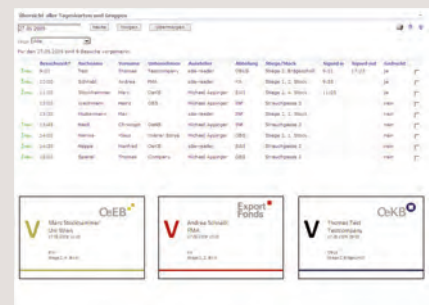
Übersicht aller Tageskarten und Gruppen

27.05.2009 | Heute | Morgen | Übermorgen

Für den 27.05.2009 sind 9 Besuche vorgemerkt.

| | Besuchszeit | Nachname | Vorname | Unternehmen | Aussteller | Abteilung | Etage/Block | Signed in | Signed out | Zutritt | |
|---|---|---|---|---|---|---|---|---|---|---|---|
| Info | 9:00 | Test | Thomas | Testcompany | obe-leader | ÖBGB | Etage 3, Brigadehall | 9:01 | 17:03 | ja | |
| Info | 10:00 | Schmidt | Andrea | FMA | obe-leader | FA | Etage 1, 1. Stock | 9:33 | | ja | |
| Info | 11:00 | Stockhammer | Marc | OeKB | Michael Aspinger | EXI | Etage 1, 1. Stock | 11:03 | | ja | |
| | 13:00 | Sackmann | Mario | OBS | Michael Aspinger | INF | Strauchgasse 3 | | | nein | |
| | 13:00 | Musterman | Mari | | Michael Aspinger | INF | Etage 1, 1. Stock | | | nein | |
| Info | 14:00 | Kastl | Christoph | OeNB | Michael Aspinger | INF | Strauchgasse 3 | | | nein | |
| Info | 14:00 | Herma | Klaus | Inster Schutz | Michael Aspinger | EXI | Etage 1, 1. Stock | | | nein | |
| Info | 15:00 | Hoppe | Manfred | OeCB | Michael Aspinger | EXI | Etage 1, 1. Stock | | | nein | |
| Info | 16:00 | Sperer | Thomas | Company | Michael Aspinger | INF | Strauchgasse 3 | | | nein | |

V Marc Stockhammer Uni Wien 27.05.2009 11:00 EXI Etage 1, 1. Stock OeEB

V Andrea Schmidt FMA 27.05.2009 10:00 FA Etage 1, 1. Stock Export Fonds

V Thomas Test Testcompany 27.05.2009 09:00 ÖBGB Etage 3, Brigadehall OeKB